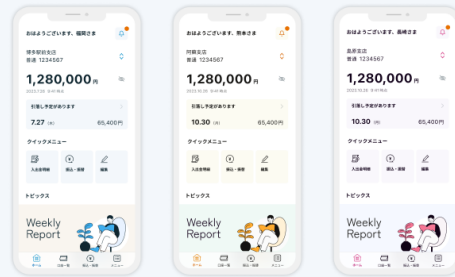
おはようございます。福岡さま

博多駅前支店
普通 1234567

1,280,000円

2023.7.28 9:41 時点

引落し予定があります

7.27 (木) 65,400円

クイックメニュー

入出金明細

振込・振替

編集

トピックス

Weekly Report

ホーム

口座一覧

振込・振替

メニュー

おはようございます。熊本さま

阿蘇支店
普通 1234567

1,280,000円

2023.10.25 9:41 時点

引落し予定があります

10.30 (月) 65,400円

クイックメニュー

入出金明細

振込・振替

編集

トピックス

Weekly Report

ホーム

口座一覧

振込・振替

メニュー

おはようございます。長崎さま

島原支店
普通 1234567

1,280,000円

2023.10.25 9:41 時点

引落し予定があります

10.30 (月) 65,400円

クイックメニュー

入出金明細

振込・振替

編集

トピックス

Weekly Report

ホーム

口座一覧

振込・振替

メニュー